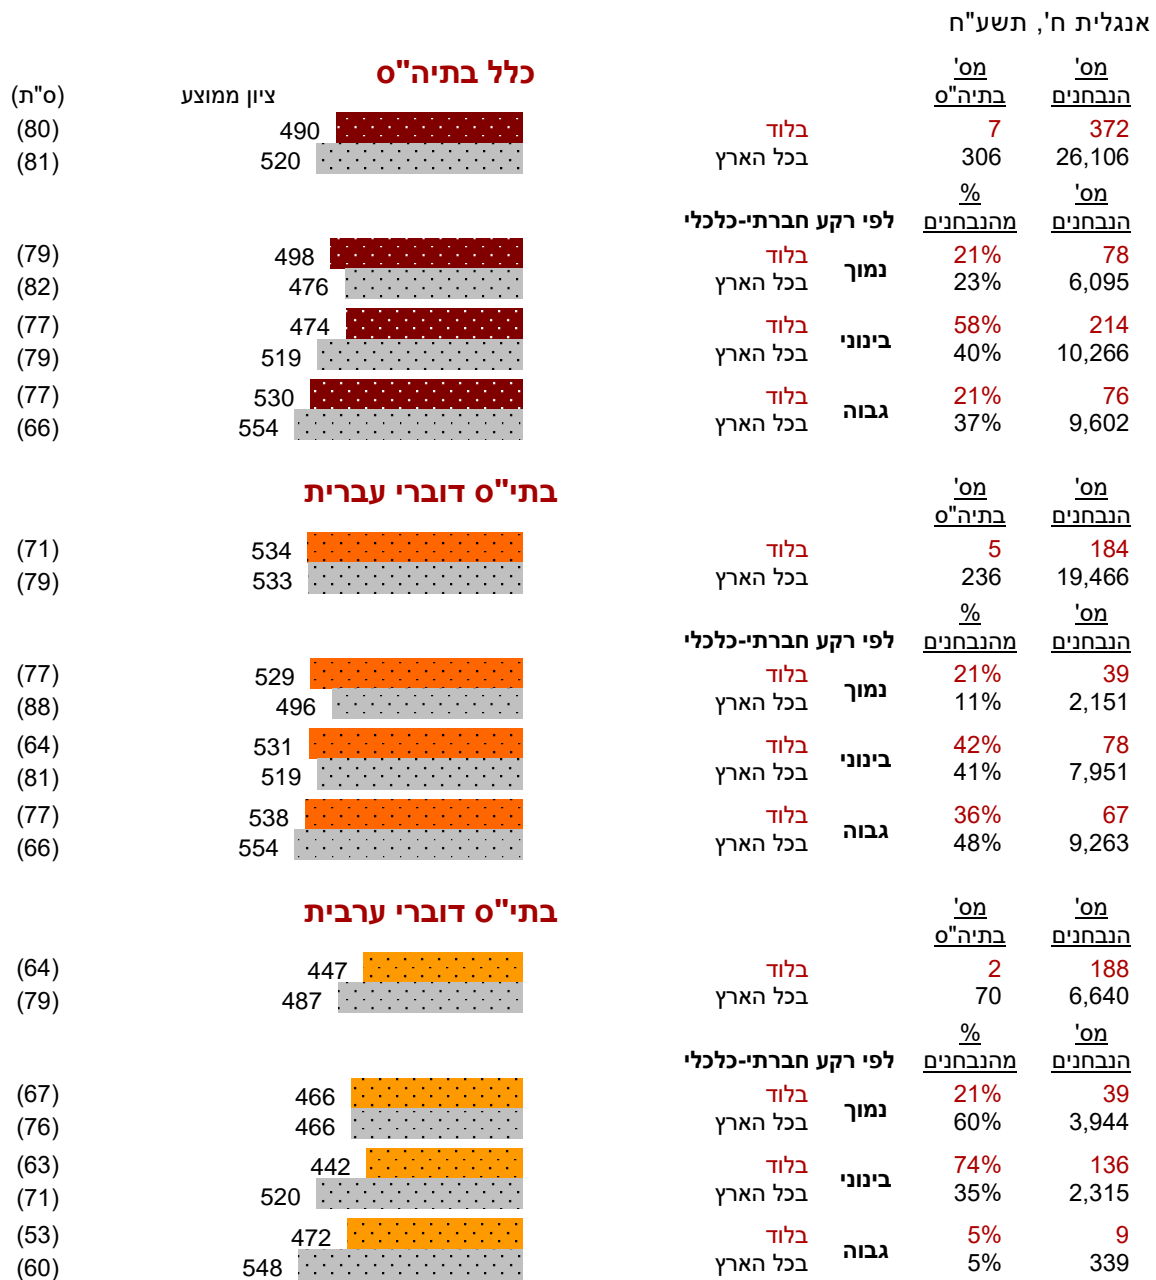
אנגלית ח', תשע"ח

כלל בתיה"ס

| מס' הנבחנים | מס' בתיה"ס | | | ציון ממוצע | (ס"ת) |
|---|---|---|---|---|---|
| 372 | 7 | בלוד | | 490 | (80) |
| 26,106 | 306 | בכל הארץ | | 520 | (81) |
| מס' הנבחנים | % מהנבחנים | לפי רקע חברתי-כלכלי | | | |
| 78 | 21% | בלוד | נמוך | 498 | (79) |
| 6,095 | 23% | בכל הארץ | | 476 | (82) |
| 214 | 58% | בלוד | בינוני | 474 | (77) |
| 10,266 | 40% | בכל הארץ | | 519 | (79) |
| 76 | 21% | בלוד | גבוה | 530 | (77) |
| 9,602 | 37% | בכל הארץ | | 554 | (66) |

בתי"ס דוברי עברית

| מס' הנבחנים | מס' בתיה"ס | | | | |
|---|---|---|---|---|---|
| 184 | 5 | בלוד | | 534 | (71) |
| 19,466 | 236 | בכל הארץ | | 533 | (79) |
| מס' הנבחנים | % מהנבחנים | לפי רקע חברתי-כלכלי | | | |
| 39 | 21% | בלוד | נמוך | 529 | (77) |
| 2,151 | 11% | בכל הארץ | | 496 | (88) |
| 78 | 42% | בלוד | בינוני | 531 | (64) |
| 7,951 | 41% | בכל הארץ | | 519 | (81) |
| 67 | 36% | בלוד | גבוה | 538 | (77) |
| 9,263 | 48% | בכל הארץ | | 554 | (66) |

בתי"ס דוברי ערבית

| מס' הנבחנים | מס' בתיה"ס | | | | |
|---|---|---|---|---|---|
| 188 | 2 | בלוד | | 447 | (64) |
| 6,640 | 70 | בכל הארץ | | 487 | (79) |
| מס' הנבחנים | % מהנבחנים | לפי רקע חברתי-כלכלי | | | |
| 39 | 21% | בלוד | נמוך | 466 | (67) |
| 3,944 | 60% | בכל הארץ | | 466 | (76) |
| 136 | 74% | בלוד | בינוני | 442 | (63) |
| 2,315 | 35% | בכל הארץ | | 520 | (71) |
| 9 | 5% | בלוד | גבוה | 472 | (53) |
| 339 | 5% | בכל הארץ | | 548 | (60) |